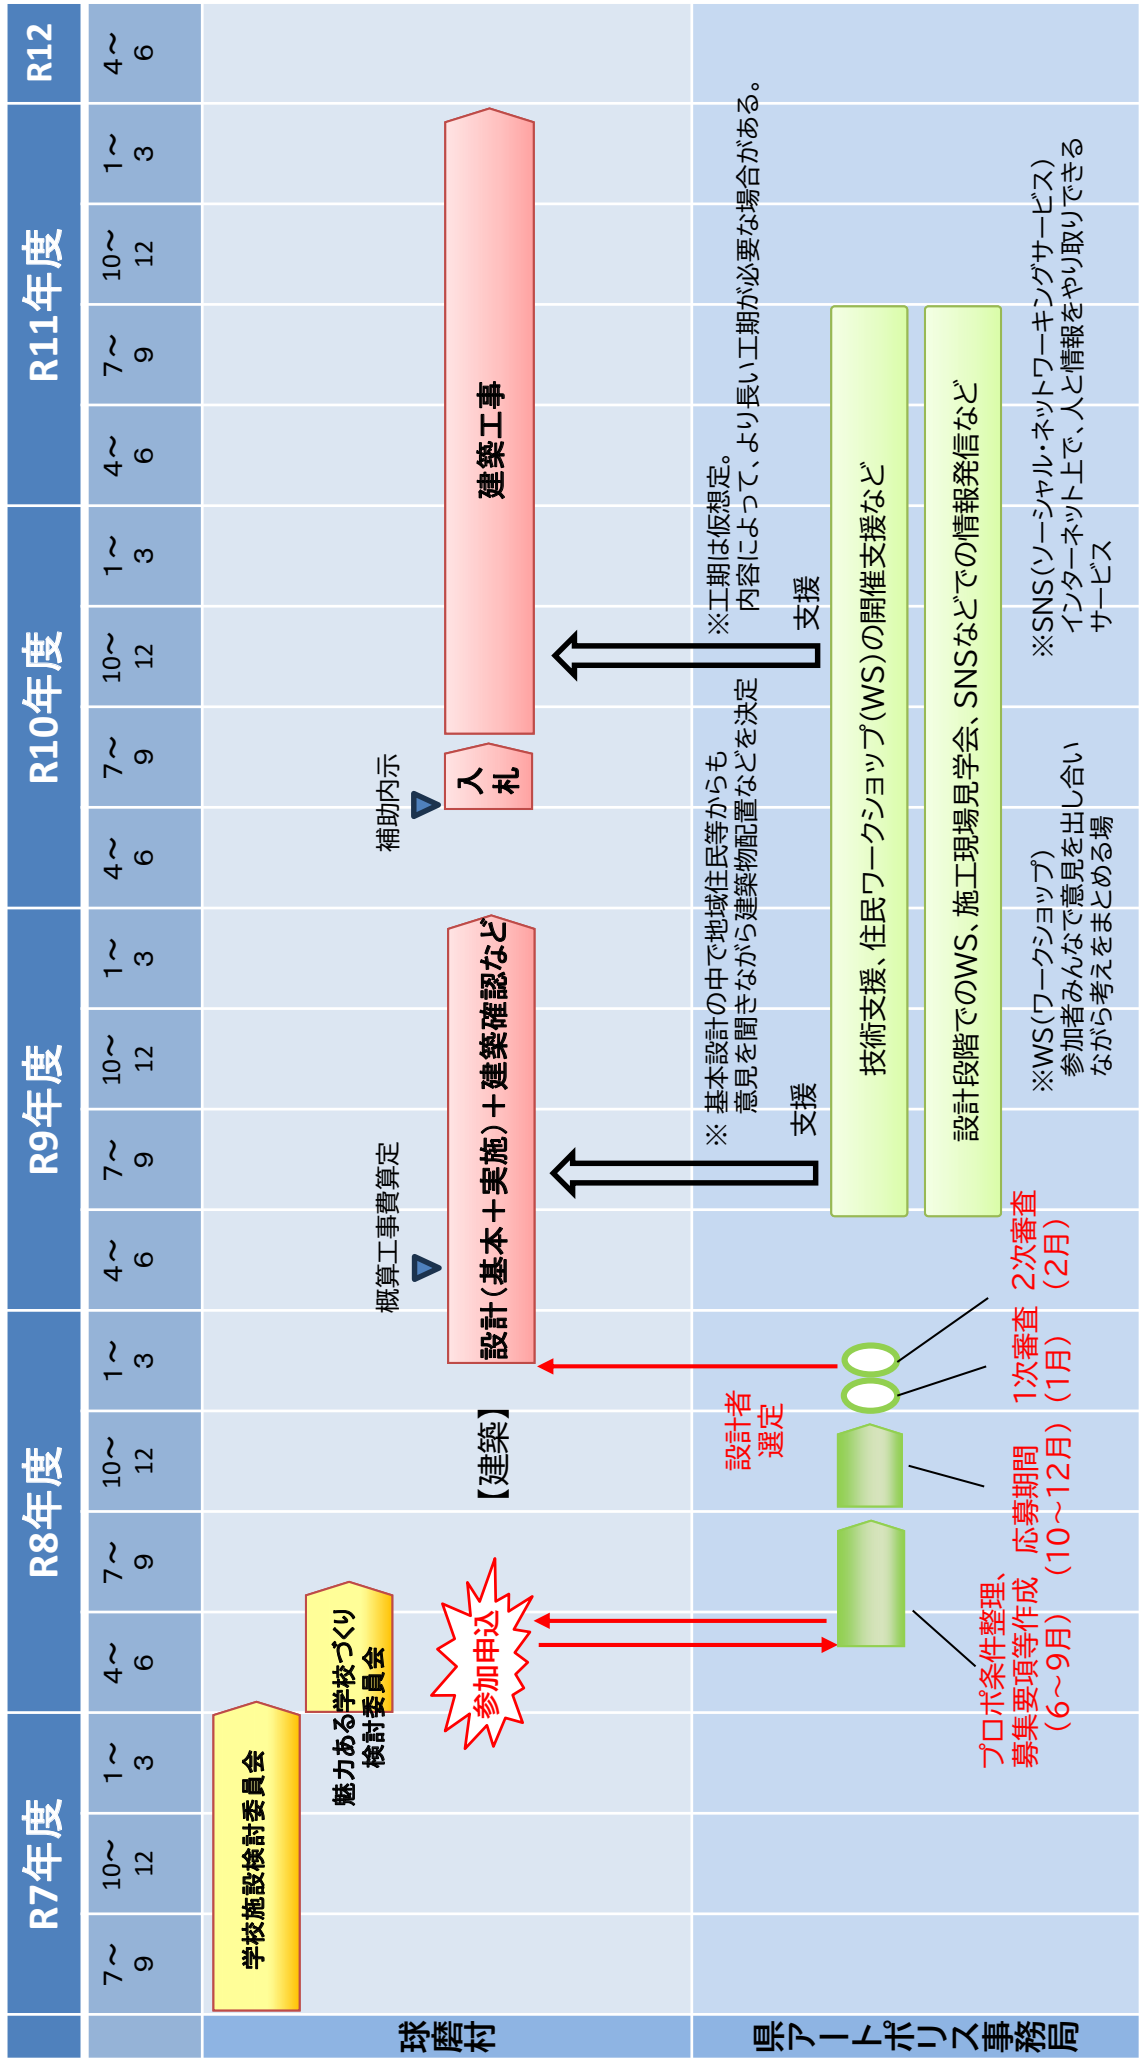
R7年度

7~9 | 10~12 | 1~3

R8年度

4~6 | 7~9 | 10~12 | 1~3

R9年度

4~6 | 7~9 | 10~12 | 1~3

R10年度

4~6 | 7~9 | 10~12 | 1~3

R11年度

4~6 | 7~9 | 10~12 | 1~3

R12

4~6

球磨村

学校施設検討委員会

魅力ある学校づくり検討委員会

参加申込

【建築】

概算工事費算定

設計（基本＋実施）＋建築確認など

補助内示

入札

建築工事

県アートポリス事務局

プロポ条件整理、募集要項等作成（6~9月）

応募期間（10~12月）

1次審査（1月）

2次審査（2月）

設計者選定

支援

支援

※ 基本設計の中で地域住民等からも意見を聞きながら建築物配置などを決定

※工期は仮想定。内容によって、より長い工期が必要な場合がある。

技術支援、住民ワークショップ（WS）の開催支援など

設計段階でのWS、施工現場見学会、SNSなどでの情報発信など

※WS(ワークショップ) 参加者みんなで意見を出し合いながら考えをまとめる場

※SNS(ソーシャル・ネットワーキングサービス) インターネット上で、人と情報をやり取りできるサービス